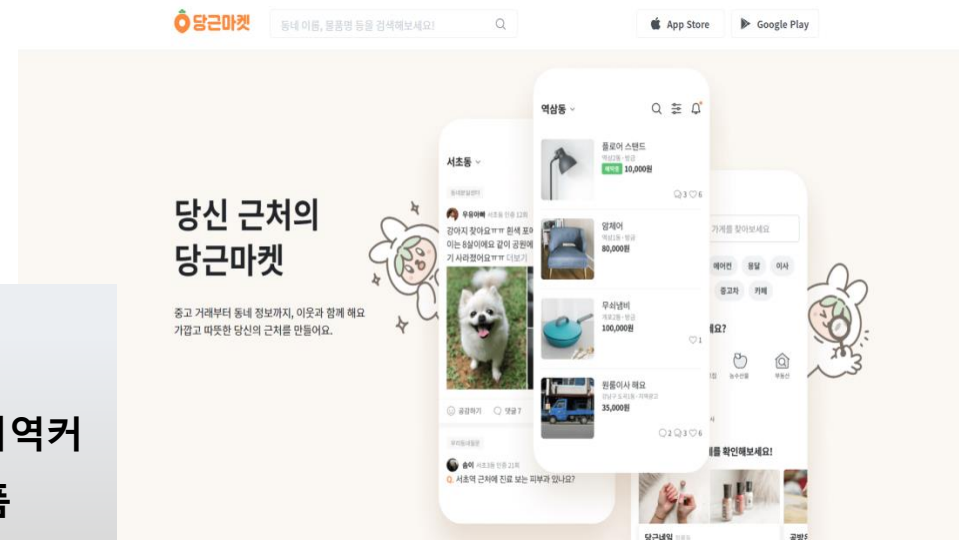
당근마켓
동네 이름, 물품명 등을 검색해보세요!
App Store
Google Play

당신 근처의
당근마켓

중고 거래부터 동네 정보까지, 이웃과 함께 해요
가깝고 따뜻한 당신의 근처를 만들어요.

서초동
동네생활
우유아빠
강아지 찾아요ㅠㅠ 흰색 포
이는 8살이에요 같이 공원에
기 사라졌어요ㅠㅠ 더보기
공감하기
댓글 7
우리동네질문
송이
Q. 서초역 근처에 진료 보는 피부과 있나요?

역삼동
플로어 스탠드
예약중 10,000원
3 6
암체어
80,000원
무쇠냄비
100,000원
1
원룸이사 해요
35,000원
2 3 6

가게를 찾아보세요
에어컨
용달
이사
중고차
카페
요?
농수산물
부동산
를 확인해보세요!
당근네일
공방

역커
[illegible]